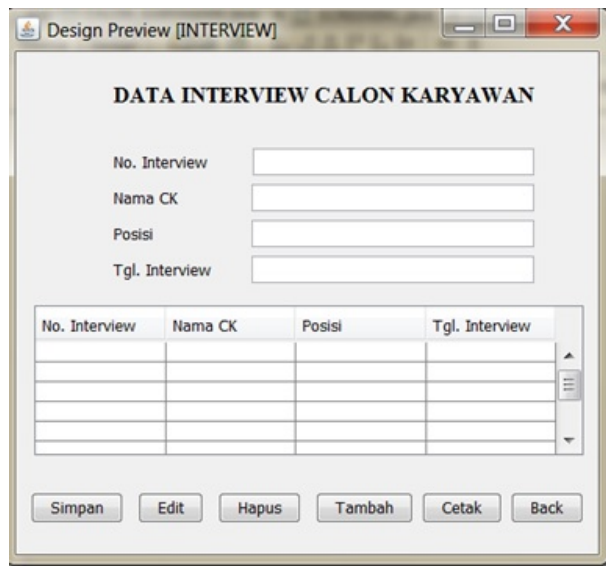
Design Preview [INTERVIEW]

DATA INTERVIEW CALON KARYAWAN

No. Interview

Nama CK

Posisi

Tgl. Interview

| No. Interview | Nama CK | Posisi | Tgl. Interview |
|---|---|---|---|
| | | | |
| | | | |
| | | | |
| | | | |
| | | | |

Simpan Edit Hapus Tambah Cetak Back